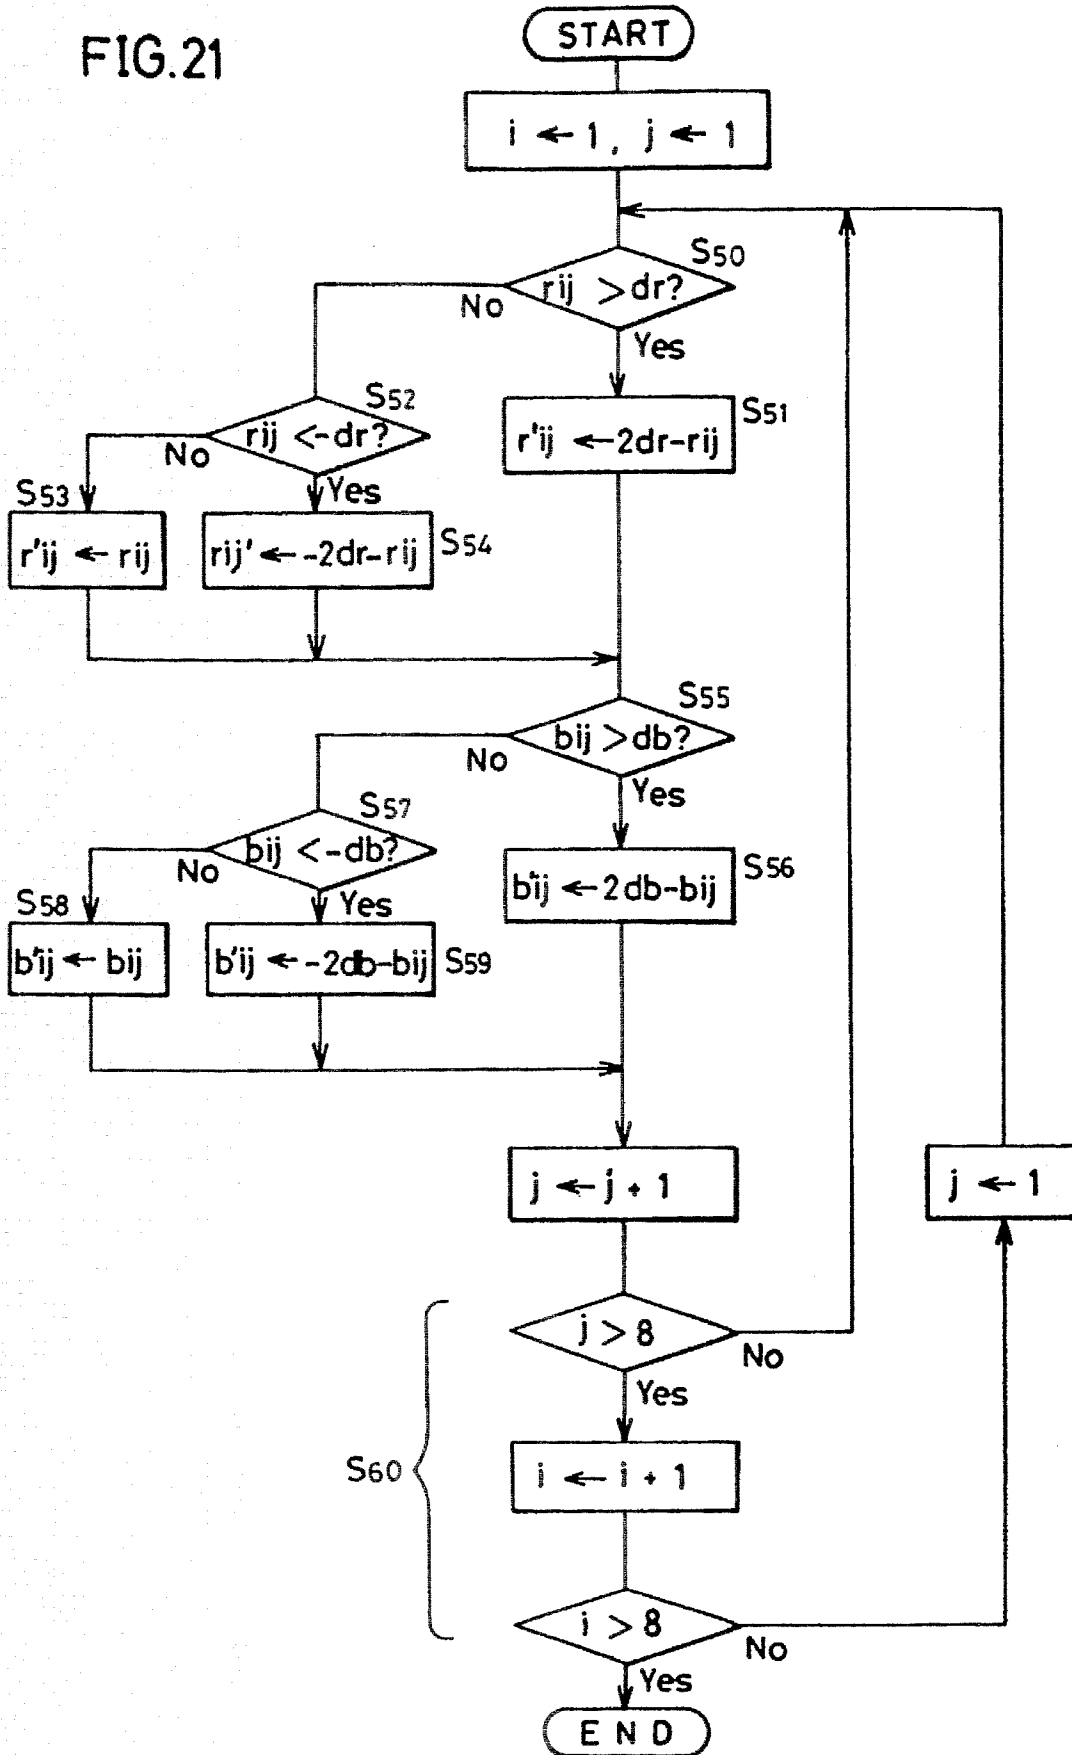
FIG.21

START

i ← 1, j ← 1

S50
rij > dr?
No
Yes

S52
rij < -dr?
No
Yes

S51
r'ij ← 2dr-rij

S53
r'ij ← rij

rij' ← -2dr-rij
S54

S55
bij > db?
No
Yes

S57
bij < -db?
No
Yes

S56
b'ij ← 2db-bij

S58
b'ij ← bij

b'ij ← -2db-bij
S59

j ← j + 1

j ← 1

j > 8
No
Yes

S60

i ← i + 1

i > 8
No
Yes

END